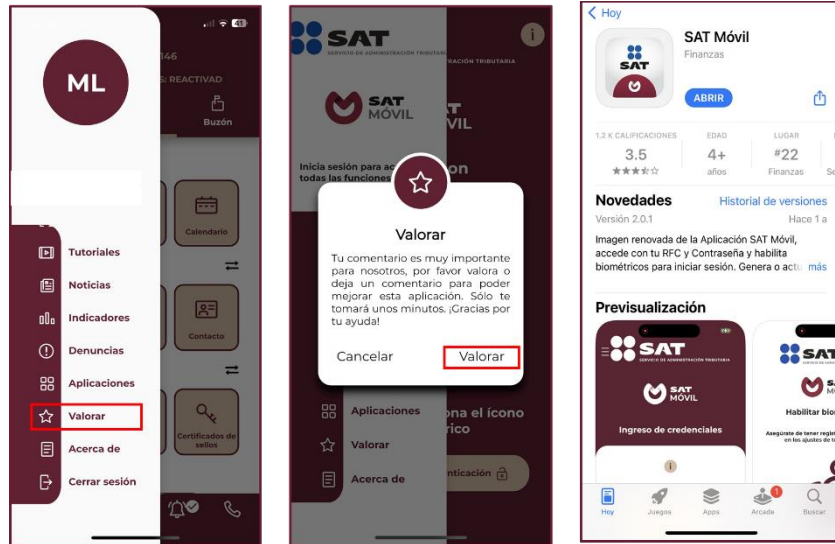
ML

346

S: REACTIVAD

Buzón

Calendario

Contacto

Certificados de sellos

Tutoriales

Noticias

Indicadores

Denuncias

Aplicaciones

Valorar

Acerca de

Cerrar sesión

SAT
SERVICIO DE ADMINISTRACIÓN TRIBUTARIA

SAT MÓVIL

Inicia sesión para ac
todas las funciones

Valorar

Tu comentario es muy importante para nosotros, por favor valora o deja un comentario para poder mejorar esta aplicación. Sólo te tomará unos minutos. ¡Gracias por tu ayuda!

Cancelar

Valorar

Aplicaciones

Valorar

Acerca de

ona el ícono
rico

nticación

< Hoy

SAT Móvil

Finanzas

ABRIR

1.2 K CALIFICACIONES
3.5
★★★★☆

EDAD
4+
años

LUGAR
#22
Finanzas

Novedades

Historial de versiones

Versión 2.0.1

Hace 1 a

Imagen renovada de la Aplicación SAT Móvil, accede con tu RFC y Contraseña y habilita biométricos para iniciar sesión. Genera o actu más

Previsualización

SAT
SERVICIO DE ADMINISTRACIÓN TRIBUTARIA

SAT MÓVIL

Ingreso de credenciales

SAT

Habilitar bio

Asegúrate de tener regi
en los ajustes de t

Hoy

Juegos

Apps

Arcade

Buscar